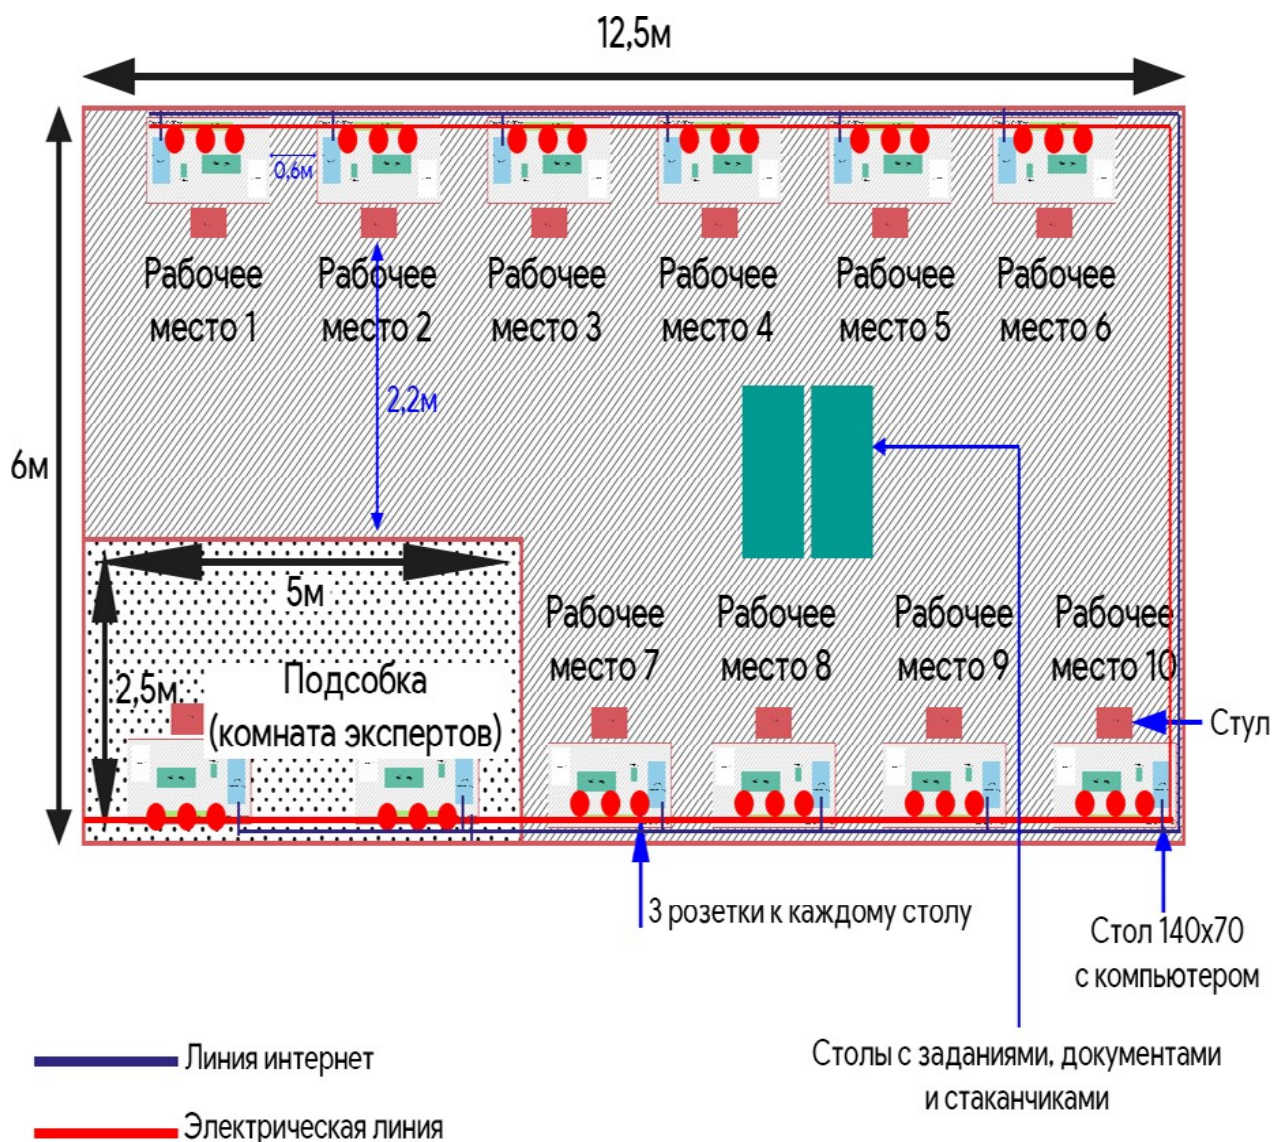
12,5м

0,6м

Рабочее место 1

Рабочее место 2

Рабочее место 3

Рабочее место 4

Рабочее место 5

Рабочее место 6

2,2м

6м

5м

2,5м

Подсобка (комната экспертов)

Рабочее место 7

Рабочее место 8

Рабочее место 9

Рабочее место 10

Стул

3 розетки к каждому столу

Стол 140х70 с компьютером

Линия интернет

Столы с заданиями, документами и стаканчиками

Электрическая линия